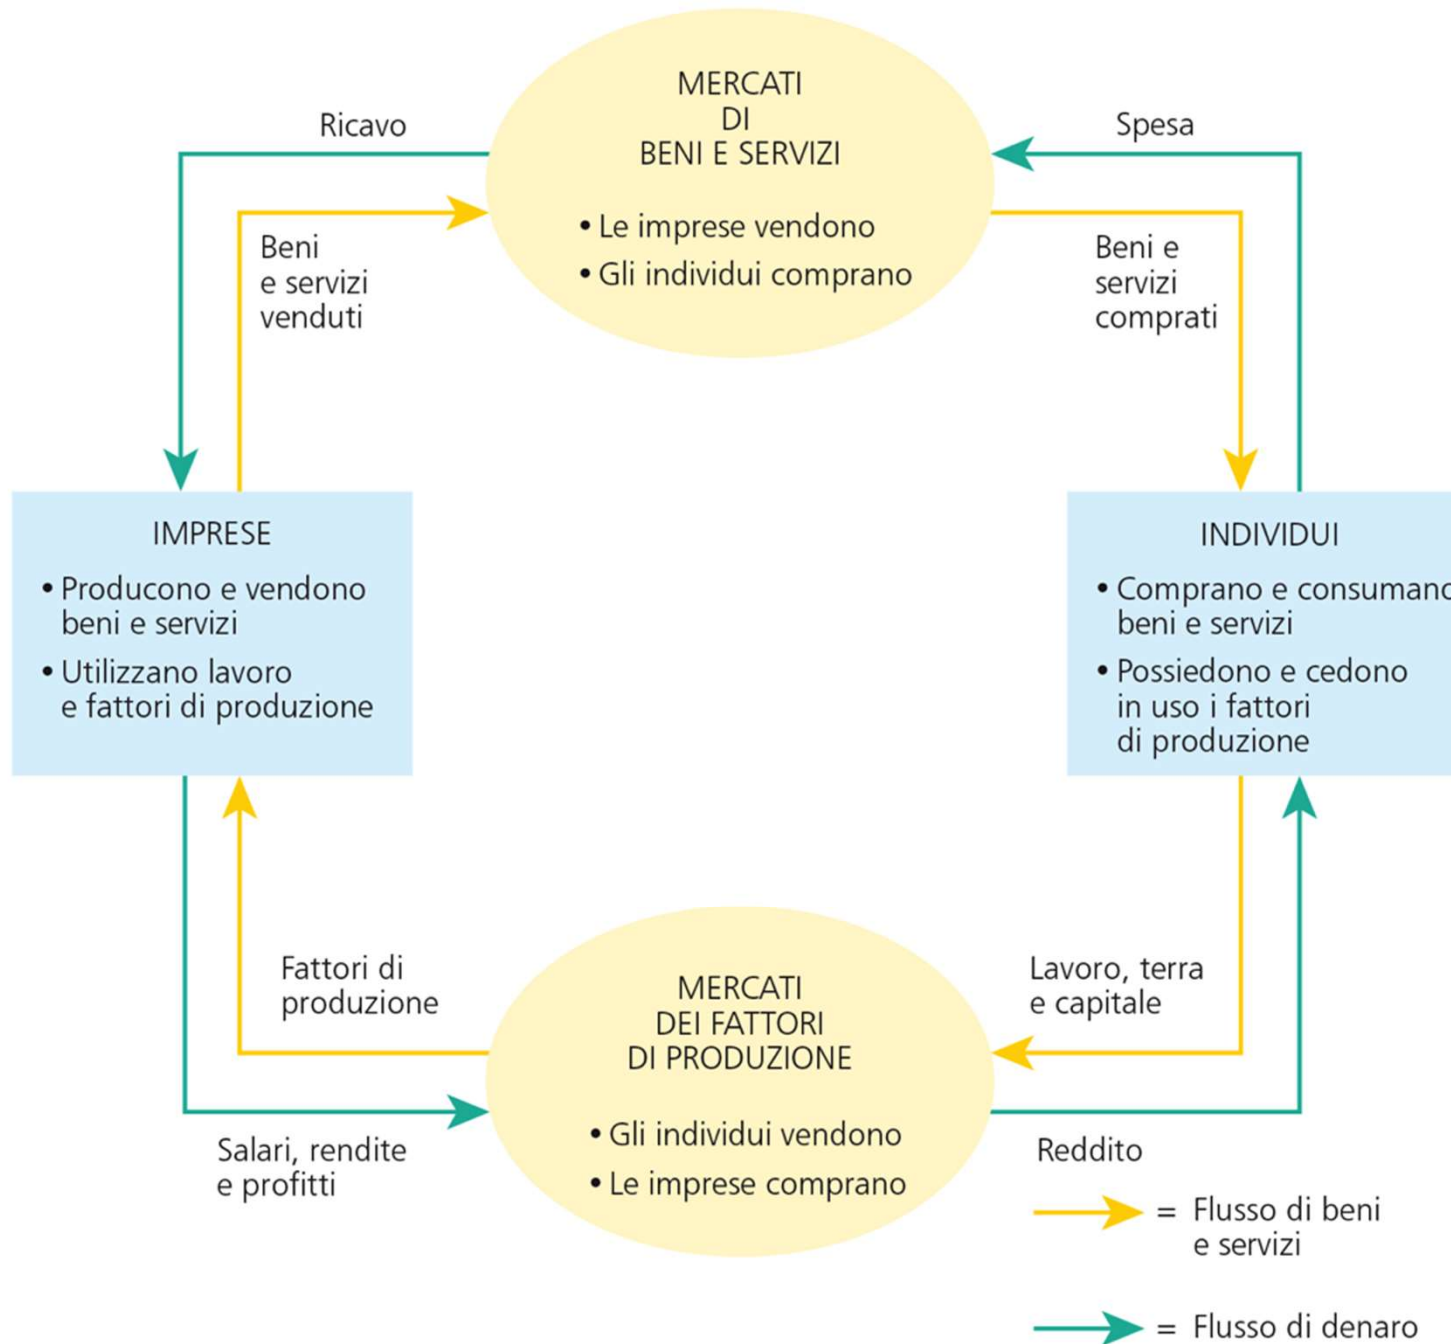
MERCATI
DI
BENI E SERVIZI

• Le imprese vendono
• Gli individui comprano

Ricavo

Spesa

Beni e servizi venduti

Beni e servizi comprati

IMPRESE

• Producono e vendono beni e servizi
• Utilizzano lavoro e fattori di produzione

INDIVIDUI

• Comprano e consumano beni e servizi
• Possiedono e cedono in uso i fattori di produzione

Fattori di produzione

Lavoro, terra e capitale

MERCATI
DEI FATTORI
DI PRODUZIONE

• Gli individui vendono
• Le imprese comprano

Salari, rendite e profitti

Reddito

= Flusso di beni e servizi

= Flusso di denaro